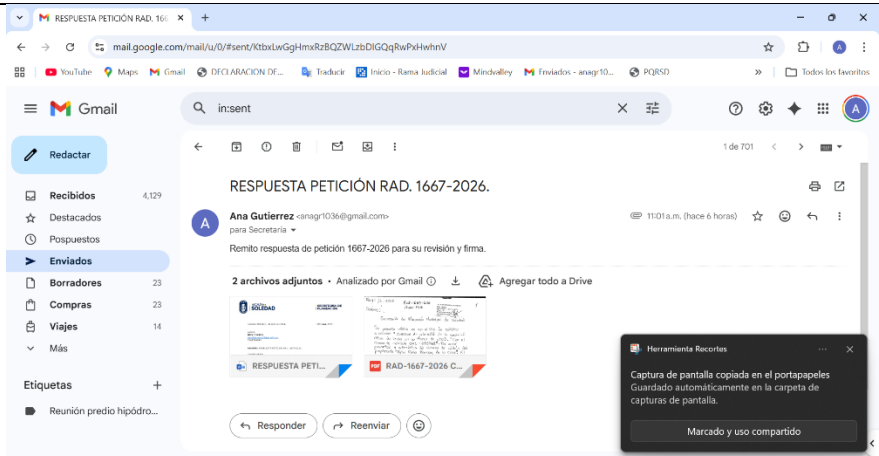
RESPUESTA PETICIÓN RAD. 166
mail.google.com/mail/u/0/#sent/KtbxLwGgHmxRzBQZWLzbDlGQqRwPxHwhnV
YouTube Maps Gmail DECLARACION DE... Traducir Inicio - Rama Judicial Mindvalley Enviados - anagr10... PQRSD » Todos los favoritos
Gmail
in:sent
Redactar
Recibidos 4,129
Destacados
Pospuestos
Enviados
Borradores 23
Compras 23
Viajes 14
Más
Etiquetas
Reunión predio hipódro...
1 de 701
RESPUESTA PETICIÓN RAD. 1667-2026.
Ana Gutierrez <anagr1036@gmail.com>
para Secretaria
11:01 a.m. (hace 6 horas)
Remito respuesta de petición 1667-2026 para su revisión y firma.
2 archivos adjuntos • Analizado por Gmail
Agregar todo a Drive
SOLEDAD
RESPUESTA PETI...
RAD-1667-2026 C...
Responder
Reenviar
Herramienta Recortes
Captura de pantalla copiada en el portapapeles
Guardado automáticamente en la carpeta de capturas de pantalla.
Marcado y uso compartido